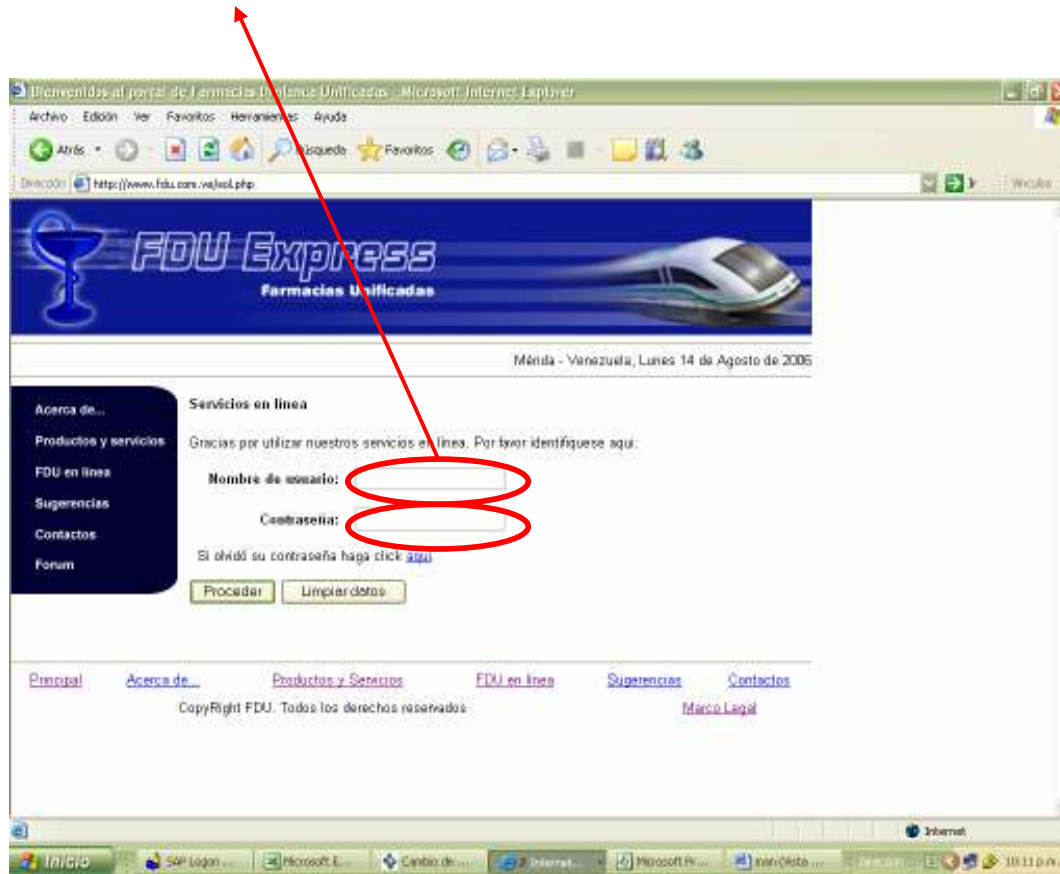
Bienvenidos al portal de Farmacias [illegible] Unificadas - Microsoft Internet Explorer

Archivo Edición Ver Favoritos Herramientas Ayuda

Atrás Búsqueda Favoritos

Dirección http://www.fdu.com.ve/sol.php

Vínculos

FDU Express
Farmacias Unificadas

Mérida - Venezuela, Lunes 14 de Agosto de 2006

Acerca de...
Productos y servicios
FDU en linea
Sugerencias
Contactos
Forum

Servicios en linea

Gracias por utilizar nuestros servicios en linea. Por favor identifiquese aqui:

Nombre de usuario:

Contraseña:

Si olvidó su contraseña haga click aqui

Procedar Limpiar datos

Principal Acerca de... Productos y Servicios FDU en linea Sugerencias Contactos

CopyRight FDU. Todos los derechos reservados Marco Legal

Internet

Inicio SAP Logon ... Microsoft E... Cambio de ... Internet... Microsoft Pr... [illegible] 10:11 p.m.